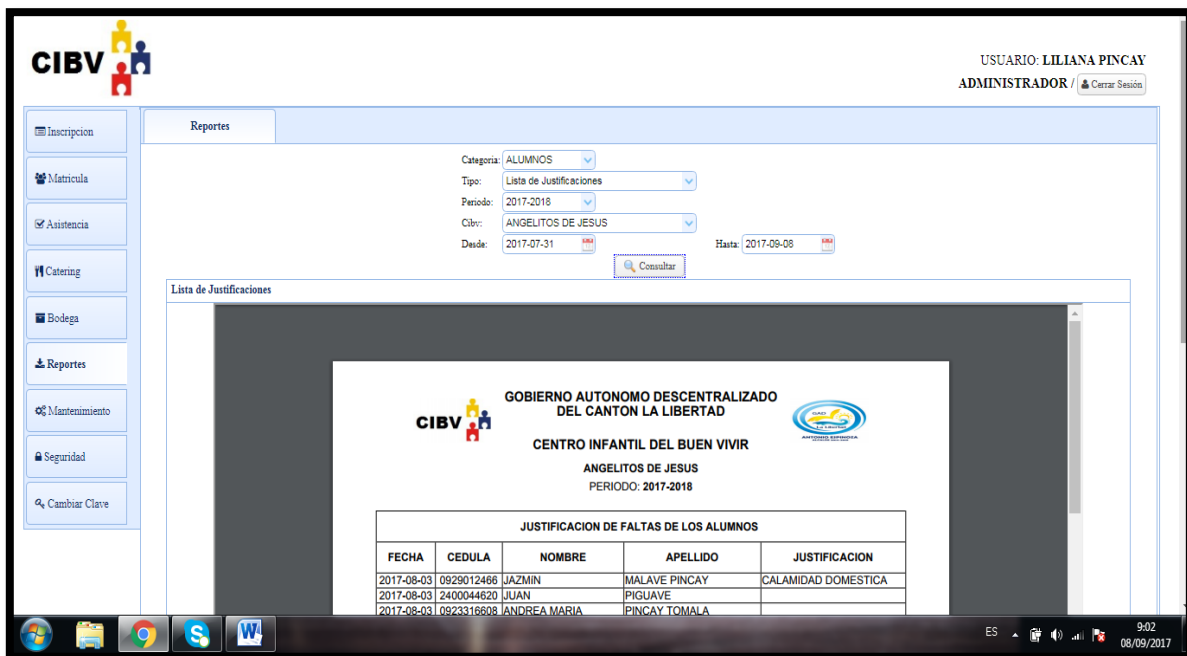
CIBV

USUARIO: LILIANA PINCAY
ADMINISTRADOR / Cerrar Sesión

Inscripcion
Matricula
Asistencia
Catering
Bodega
Reportes
Mantenimiento
Seguridad
Cambiar Clave

Reportes

Categoria: ALUMNOS
Tipo: Lista de Justificaciones
Periodo: 2017-2018
Cibv: ANGELITOS DE JESUS
Desde: 2017-07-31
Hasta: 2017-09-08
Consultar

Lista de Justificaciones

CIBV
GOBIERNO AUTONOMO DESCENTRALIZADO DEL CANTON LA LIBERTAD
CENTRO INFANTIL DEL BUEN VIVIR
ANGELITOS DE JESUS
PERIODO: 2017-2018

| JUSTIFICACION DE FALTAS DE LOS ALUMNOS | | | | |
|---|---|---|---|---|
| FECHA | CEDULA | NOMBRE | APELLIDO | JUSTIFICACION |
| 2017-08-03 | 0929012466 | JAZMIN | MALAVE PINCAY | CALAMIDAD DOMESTICA |
| 2017-08-03 | 2400044620 | JUAN | PIGUAVE | |
| 2017-08-03 | 0923316608 | ANDREA MARIA | PINCAY TOMALA | |

ES
9:02
08/09/2017